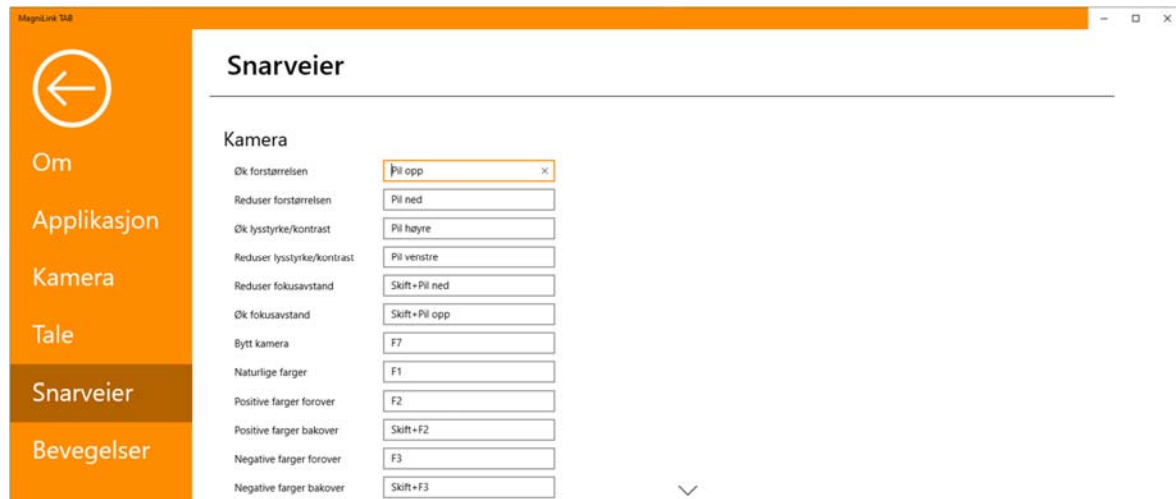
MagniLink TAB

Om

Applikasjon

Kamera

Tale

Snarveier

Bevegelser

Snarveier

Kamera

Øk forstørrelsen
Pil opp

Reduser forstørrelsen
Pil ned

Øk lysstyrke/kontrast
Pil høyre

Reduser lysstyrke/kontrast
Pil venstre

Reduser fokusavstand
Skift+Pil ned

Øk fokusavstand
Skift+Pil opp

Bytt kamera
F7

Naturlige farger
F1

Positive farger forover
F2

Positive farger bakover
Skift+F2

Negative farger forover
F3

Negative farger bakover
Skift+F3